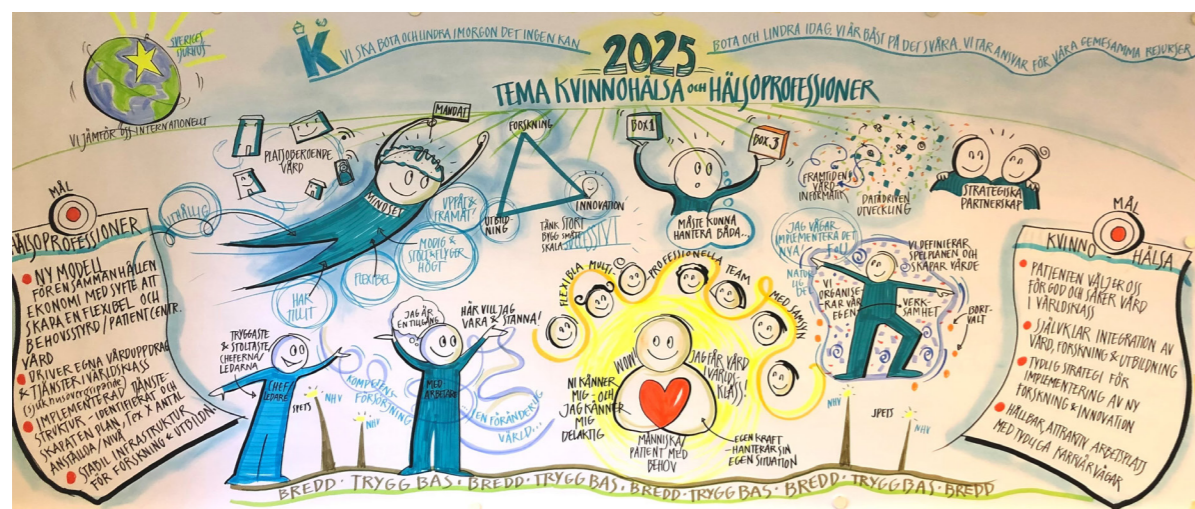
SVERIGES SJUKHUS

VI JÄMFÖR OSS INTERNATIONELLT

K VI SKA BOTA OCH LINDRA IMORGON DET INGEN KAN

2025
TEMA KVINNOHÄLSA OCH HÄLSOPROFESSIONER

BOTA OCH LINDRA IDAG. VI ÄR BÄST PÅ DET SVÅRA. VI TAR ANSVAR FÖR VÅRA GEMENSAMMA RESURSER

MANDAT

PLATSOBEROENDE VÅRD

MINDSET

UTHÅLLIG

UPPÅT & FRAMÅT

MODIG & STOLT & FLYGER HÖGT

FLEXIBEL

HAR TILLIT

FORSKNING

UTBILDNING

INNOVATION

TÄNK STORT BYGG SMÅTT SKALA SNABBT

BOX 1

BOX 3

MÅSTE KUNNA HANTERA BÅDA...

FRAMTIDENS VÅRD INFORMATIK

DATADRIVEN UTVECKLING

STRATEGISKA PARTNERSKAP

MÅL
HÄLSOPROFESSIONER

• NY MODELL FÖR SAMMANHÅLLEN EKONOMI MED SYFTE ATT SKAPA EN FLEXIBEL OCH BEHOVSSTYRD/PATIENTCENTR. VÅRD
• DRIVER EGNA VÅRDUPPDRAG & TJÄNSTER I VÄRLDSKLASS (sjukhusövergripande)
• IMPLEMENTERAT TJÄNSTESTRUKTUR - IDENTIFIERAT OCH SKAPAT EN PLAN, t.ex X ANTAL ANSTÄLLDA/NIVÅ
• STABIL INFRASTRUKTUR FÖR FORSKNING & UTBILDN.

TRYGGASTE & STOLTASTE CHEFERNA/LEDARNA

CHEF LEDARE

JAG ÄR EN TILLGÅNG

HÄR VILL JAG VARA & STANNA!

MEDARBETARE

KOMPETENSFÖRSÖRJNING

EN FÖRÄNDERLIG VÄRLD...

SPETS

NHV

FLEXIBLA MULTIPROFESSIONELLA TEAM

MED SAMSYN

WOW!

JAG FÅR VÅRD I VÄRLDSKLASS!

NI KÄNNER MIG - OCH JAG KÄNNER MIG DELAKTIG

MÄNNISKA/PATIENT MED BEHOV

EGEN KRAFT - HANTERAR SIN EGEN SITUATION

JAG VÅGAR IMPLEMENTERA DET NYA - FAIL

NATURLIG DEL

VI DEFINIERAR SPELPLANEN OCH SKAPAR VÄRDE

VI ORGANISERAR VÅR EGEN

VERKSAMHET

BORTVALT

MÅL
KVINNOHÄLSA

• PATIENTEN VÄLJER OSS FÖR GOD OCH SÄKER VÅRD I VÄRLDSKLASS
• SJÄLVKLAR INTEGRATION AV VÅRD, FORSKNING & UTBILDNING
• TYDLIG STRATEGI FÖR IMPLEMENTERING AV NY FORSKNING & INNOVATION
• HÅLLBAR, ATTRAKTIV ARBETSPLATS MED TYDLIGA KARRIÄRVÄGAR

BREDD · TRYGG BAS · BREDD · TRYGG BAS · BREDD · TRYGG BAS · BREDD · TRYGG BAS · BREDD